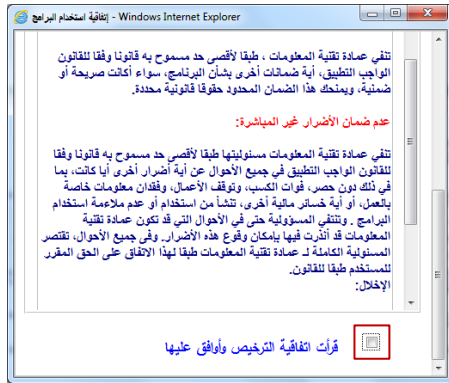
إتفاقية استخدام البرامج - Windows Internet Explorer

تنفي عمادة تقنية المعلومات ، طبقا لأقصى حد مسموح به قانونا وفقا للقانون الواجب التطبيق، أية ضمانات أخرى بشأن البرنامج، سواء أكانت صريحة أو ضمنية، ويمنحك هذا الضمان المحدود حقوقا قانونية محددة.

عدم ضمان الأضرار غير المباشرة:

تنفي عمادة تقنية المعلومات مسئوليتها طبقا لأقصى حد مسموح به قانونا وفقا للقانون الواجب التطبيق في جميع الأحوال عن أية أضرار أخرى أيا كانت، بما في ذلك دون حصر، فوات الكسب، وتوقف الأعمال، وفقدان معلومات خاصة بالعمل، أو أية خسائر مالية أخرى، تنشأ من استخدام أو عدم ملاءمة استخدام البرامج . وتنتفي المسؤولية حتى في الأحوال التي قد تكون عمادة تقنية المعلومات قد أنذرت فيها بإمكان وقوع هذه الأضرار. وفي جميع الأحوال، تقتصر المسئولية الكاملة لـ عمادة تقنية المعلومات طبقا لهذا الاتفاق على الحق المقرر للمستخدم طبقا للقانون.
الإخلال:

قرأت اتفاقية الترخيص وأوافق عليها